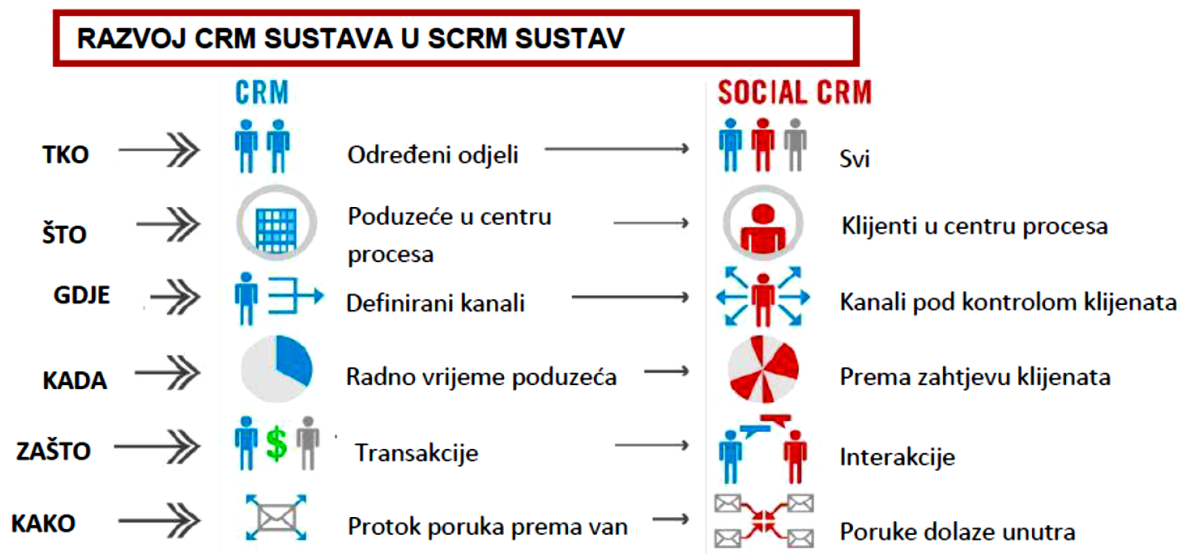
RAZVOJ CRM SUSTAVA U SCRM SUSTAV

CRM

SOCIAL CRM

TKO

Određeni odjeli

Svi

ŠTO

Poduzeće u centru procesa

Klijenti u centru procesa

GDJE

Definirani kanali

Kanali pod kontrolom klijenata

KADA

Radno vrijeme poduzeća

Prema zahtjevu klijenata

ZAŠTO

$

Transakcije

Interakcije

KAKO

Protok poruka prema van

Poruke dolaze unutra